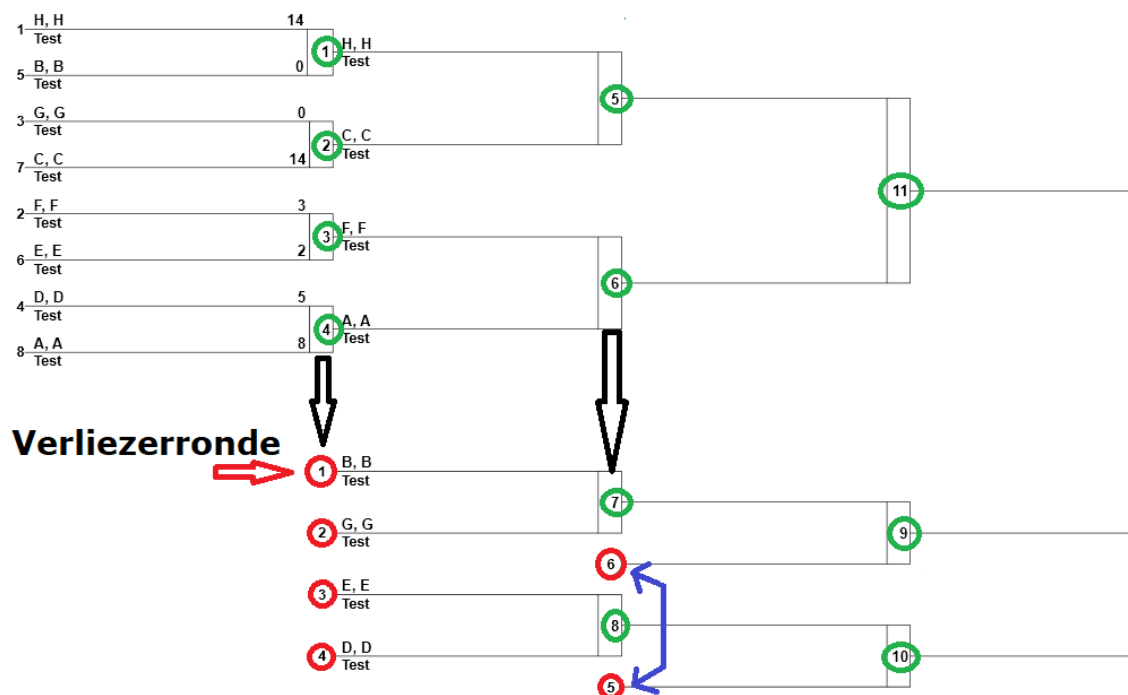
1 H, H
Test
14
5 B, B
Test
0
3 G, G
Test
0
7 C, C
Test
14
2 F, F
Test
3
6 E, E
Test
2
4 D, D
Test
5
8 A, A
Test
8

1 H, H
Test
2 C, C
Test
3 F, F
Test
4 A, A
Test

5
6
11

Verliezerronde

1 B, B
Test
2 G, G
Test
3 E, E
Test
4 D, D
Test

7
8
6
5
9
10